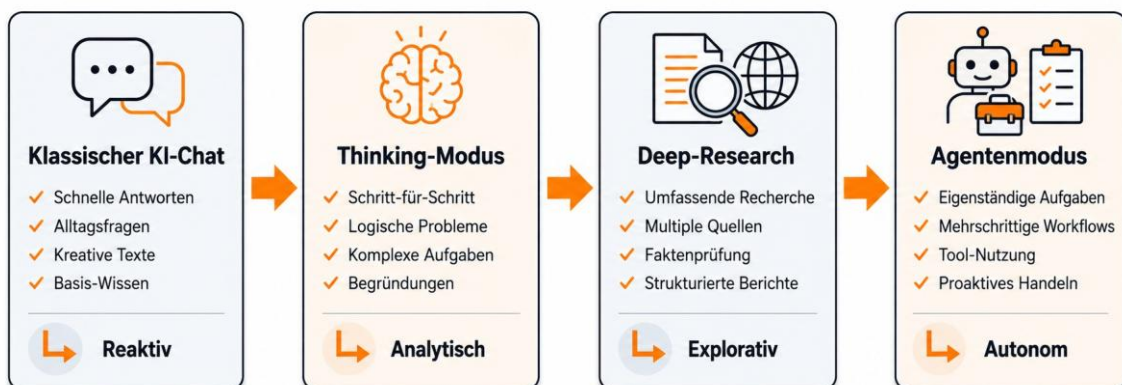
Klassischer KI-Chat
✓ Schnelle Antworten
✓ Alltagsfragen
✓ Kreative Texte
✓ Basis-Wissen
Reaktiv

Thinking-Modus
✓ Schritt-für-Schritt
✓ Logische Probleme
✓ Komplexe Aufgaben
✓ Begründungen
Analytisch

Deep-Research
✓ Umfassende Recherche
✓ Multiple Quellen
✓ Faktenprüfung
✓ Strukturierte Berichte
Explorativ

Agentenmodus
✓ Eigenständige Aufgaben
✓ Mehrschrittige Workflows
✓ Tool-Nutzung
✓ Proaktives Handeln
Autonom